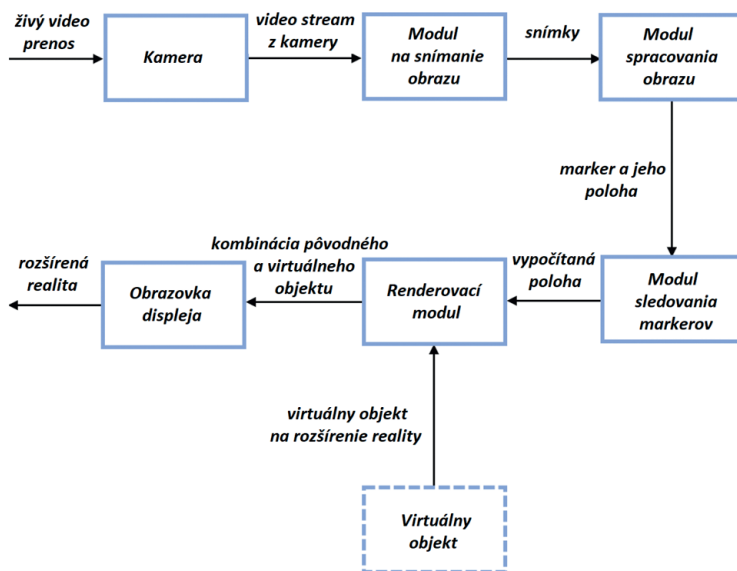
živý video prenos

Kamera

video stream z kamery

Modul na snímanie obrazu

snímky

Modul spracovania obrazu

marker a jeho poloha

Modul sledovania markerov

vypočítaná poloha

Renderovací modul

kombinácia pôvodného a virtuálneho objektu

Obrazovka displeja

rozšírená realita

virtuálny objekt na rozšírenie reality

Virtuálny objekt